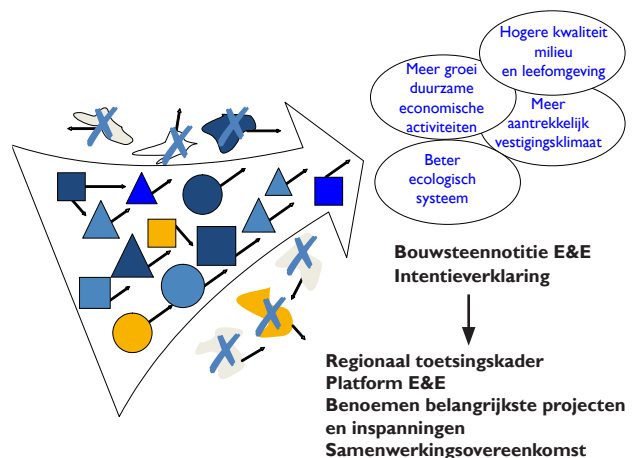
Hogere kwaliteit milieu en leefomgeving

Meer groei duurzame economische activiteiten

Meer aantrekkelijk vestigingsklimaat

Beter ecologisch systeem

Bouwsteennotitie E&E
Intentieverklaring

Regionaal toetsingskader
Platform E&E
Benoemen belangrijkste projecten en inspanningen
Samenwerkingsovereenkomst